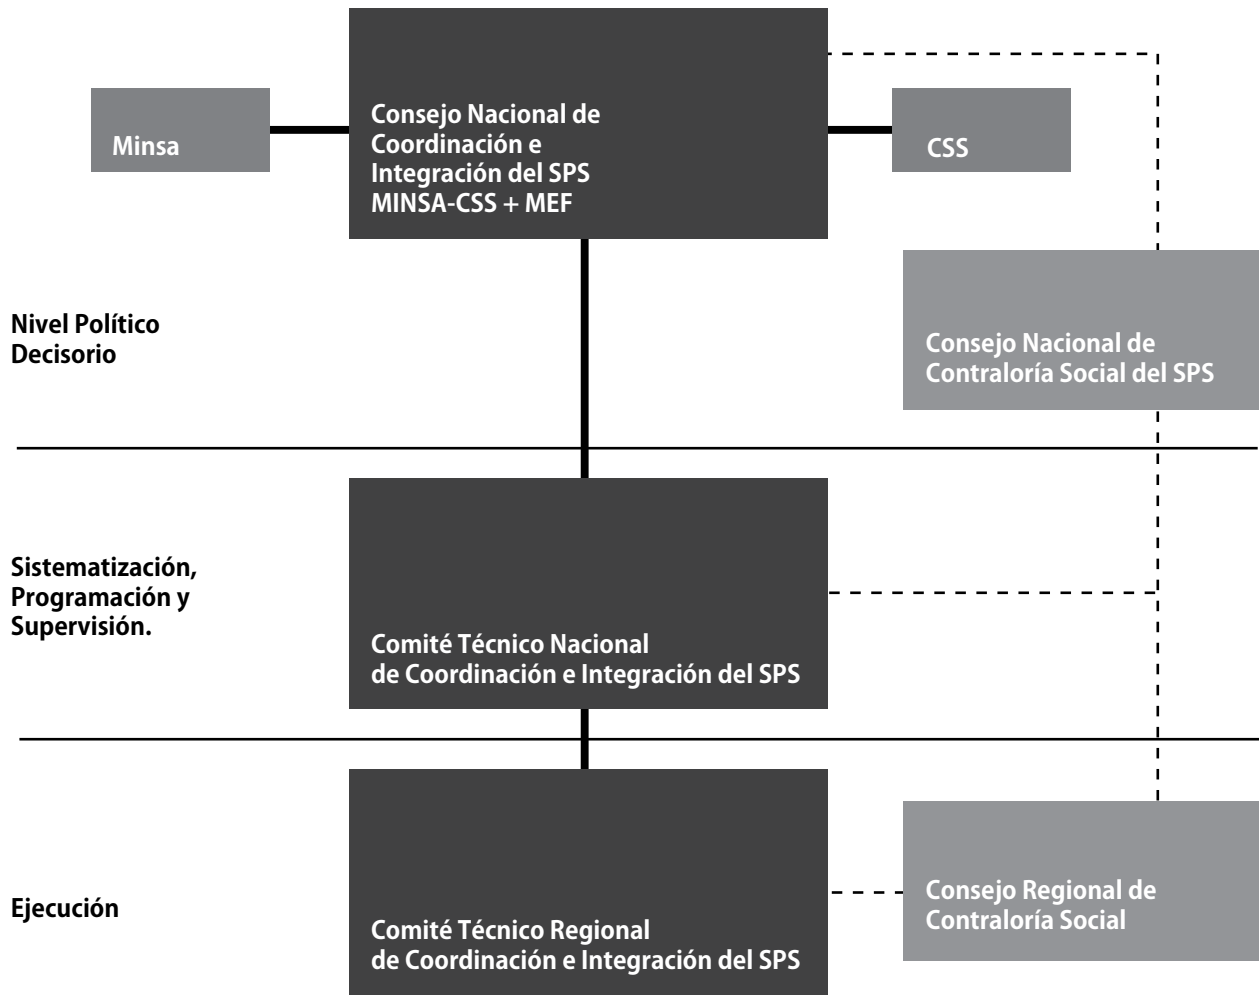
Minsa

Consejo Nacional de Coordinación e Integración del SPS MINSA-CSS + MEF

CSS

Nivel Político Decisorio

Consejo Nacional de Contraloría Social del SPS

Sistematización, Programación y Supervisión.

Comité Técnico Nacional de Coordinación e Integración del SPS

Ejecución

Comité Técnico Regional de Coordinación e Integración del SPS

Consejo Regional de Contraloría Social